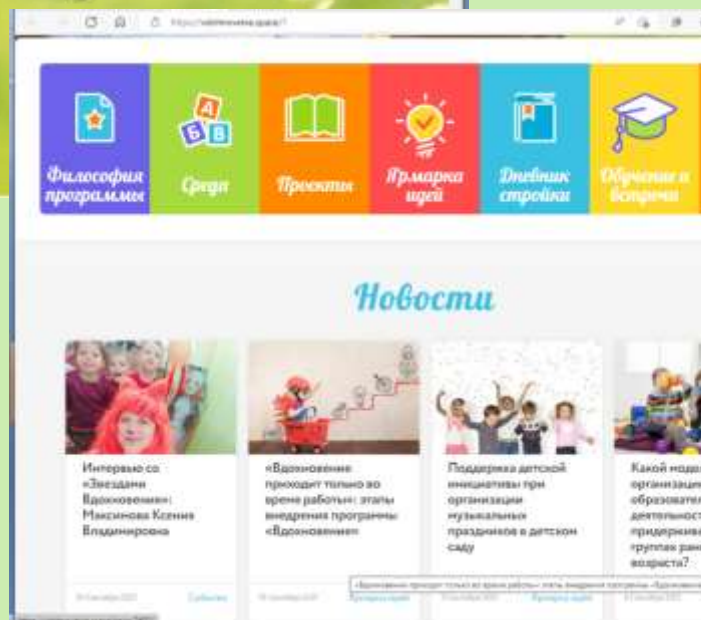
Философия программы

А Б В

Среда

Проекты

Ярмарка идей

Дневник стройки

Обучение и встречи

Новости

Интервью со «Звездами Вдохновения»: Максимова Ксения Владимировна

«Вдохновение приходит только во время работы»: этапы внедрения программы «Вдохновение»

Поддержка детской инициативы при организации музыкальных праздников в детском саду

Какой моде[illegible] организаци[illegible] образоват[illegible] деятельнос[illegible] придержива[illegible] группах ран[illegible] возраста?

«Вдохновение приходит только во время работы»: этапы внедрения программы «Вдохновение»